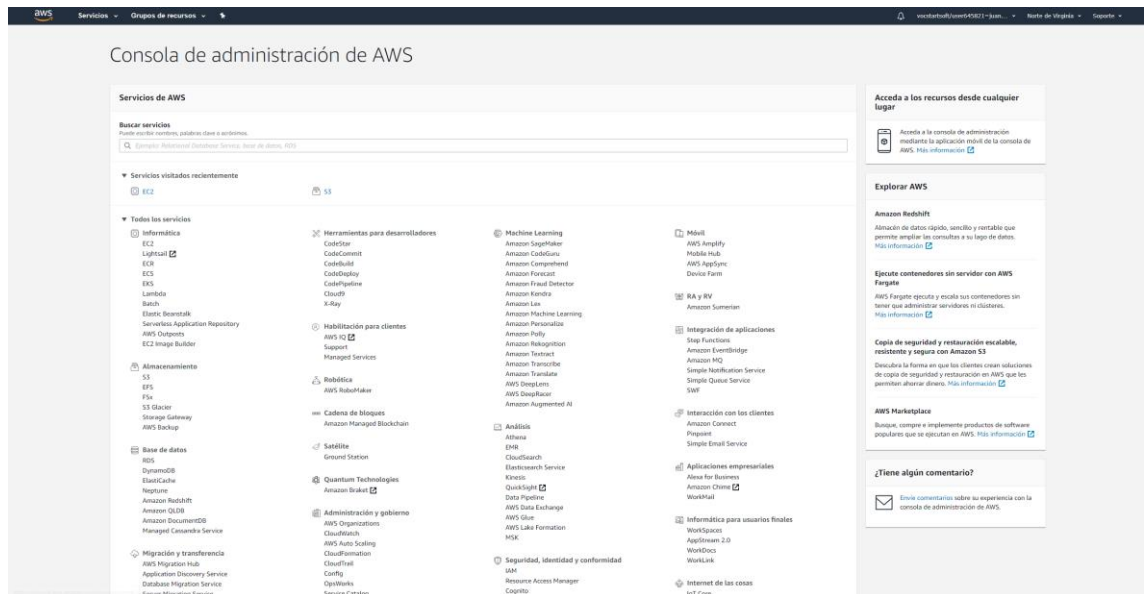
aws Servicios Grupos de recursos

vocstartsoft/user645821=juan... Norte de Virginia Soporte

Consola de administración de AWS

Servicios de AWS

Buscar servicios
Puede escribir nombres, palabras clave o acrónimos.
Ejemplo: Relational Database Service, base de datos, RDS

Servicios visitados recientemente
EC2
S3

Todos los servicios

Informática
EC2
Lightsail
ECR
ECS
EKS
Lambda
Batch
Elastic Beanstalk
Serverless Application Repository
AWS Outposts
EC2 Image Builder

Almacenamiento
S3
EFS
FSx
S3 Glacier
Storage Gateway
AWS Backup

Base de datos
RDS
DynamoDB
ElastiCache
Neptune
Amazon Redshift
Amazon QLDB
Amazon DocumentDB
Managed Cassandra Service

Migración y transferencia
AWS Migration Hub
Application Discovery Service
Database Migration Service
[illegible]

Herramientas para desarrolladores
CodeStar
CodeCommit
CodeBuild
CodeDeploy
CodePipeline
Cloud9
X-Ray

Habilitación para clientes
AWS IQ
Support
Managed Services

Robótica
AWS RoboMaker

Cadena de bloques
Amazon Managed Blockchain

Satélite
Ground Station

Quantum Technologies
Amazon Braket

Administración y gobierno
AWS Organizations
CloudWatch
AWS Auto Scaling
CloudFormation
CloudTrail
Config
OpsWorks
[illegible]

Machine Learning
Amazon SageMaker
Amazon CodeGuru
Amazon Comprehend
Amazon Forecast
Amazon Fraud Detector
Amazon Kendra
Amazon Lex
Amazon Machine Learning
Amazon Personalize
Amazon Polly
Amazon Rekognition
Amazon Textract
Amazon Transcribe
Amazon Translate
AWS DeepLens
AWS DeepRacer
Amazon Augmented AI

Análisis
Athena
EMR
CloudSearch
Elasticsearch Service
Kinesis
QuickSight
Data Pipeline
AWS Data Exchange
AWS Glue
AWS Lake Formation
MSK

Seguridad, identidad y conformidad
IAM
Resource Access Manager
Cognito

Móvil
AWS Amplify
Mobile Hub
AWS AppSync
Device Farm

RA y RV
Amazon Sumerian

Integración de aplicaciones
Step Functions
Amazon EventBridge
Amazon MQ
Simple Notification Service
Simple Queue Service
SWF

Interacción con los clientes
Amazon Connect
Pinpoint
Simple Email Service

Aplicaciones empresariales
Alexa for Business
Amazon Chime
WorkMail

Informática para usuarios finales
WorkSpaces
AppStream 2.0
WorkDocs
WorkLink

Internet de las cosas
IoT Core

Acceda a los recursos desde cualquier lugar

Acceda a la consola de administración mediante la aplicación móvil de la consola de AWS. Más información

Explorar AWS

Amazon Redshift
Almacén de datos rápido, sencillo y rentable que permite ampliar las consultas a su lago de datos. Más información

Ejecute contenedores sin servidor con AWS Fargate
AWS Fargate ejecuta y escala sus contenedores sin tener que administrar servidores ni clústeres. Más información

Copia de seguridad y restauración escalable, resistente y segura con Amazon S3
Descubra la forma en que los clientes crean soluciones de copia de seguridad y restauración en AWS que les permiten ahorrar dinero. Más información

AWS Marketplace
Busque, compre e implemente productos de software populares que se ejecutan en AWS. Más información

¿Tiene algún comentario?

Envíe comentarios sobre su experiencia con la consola de administración de AWS.